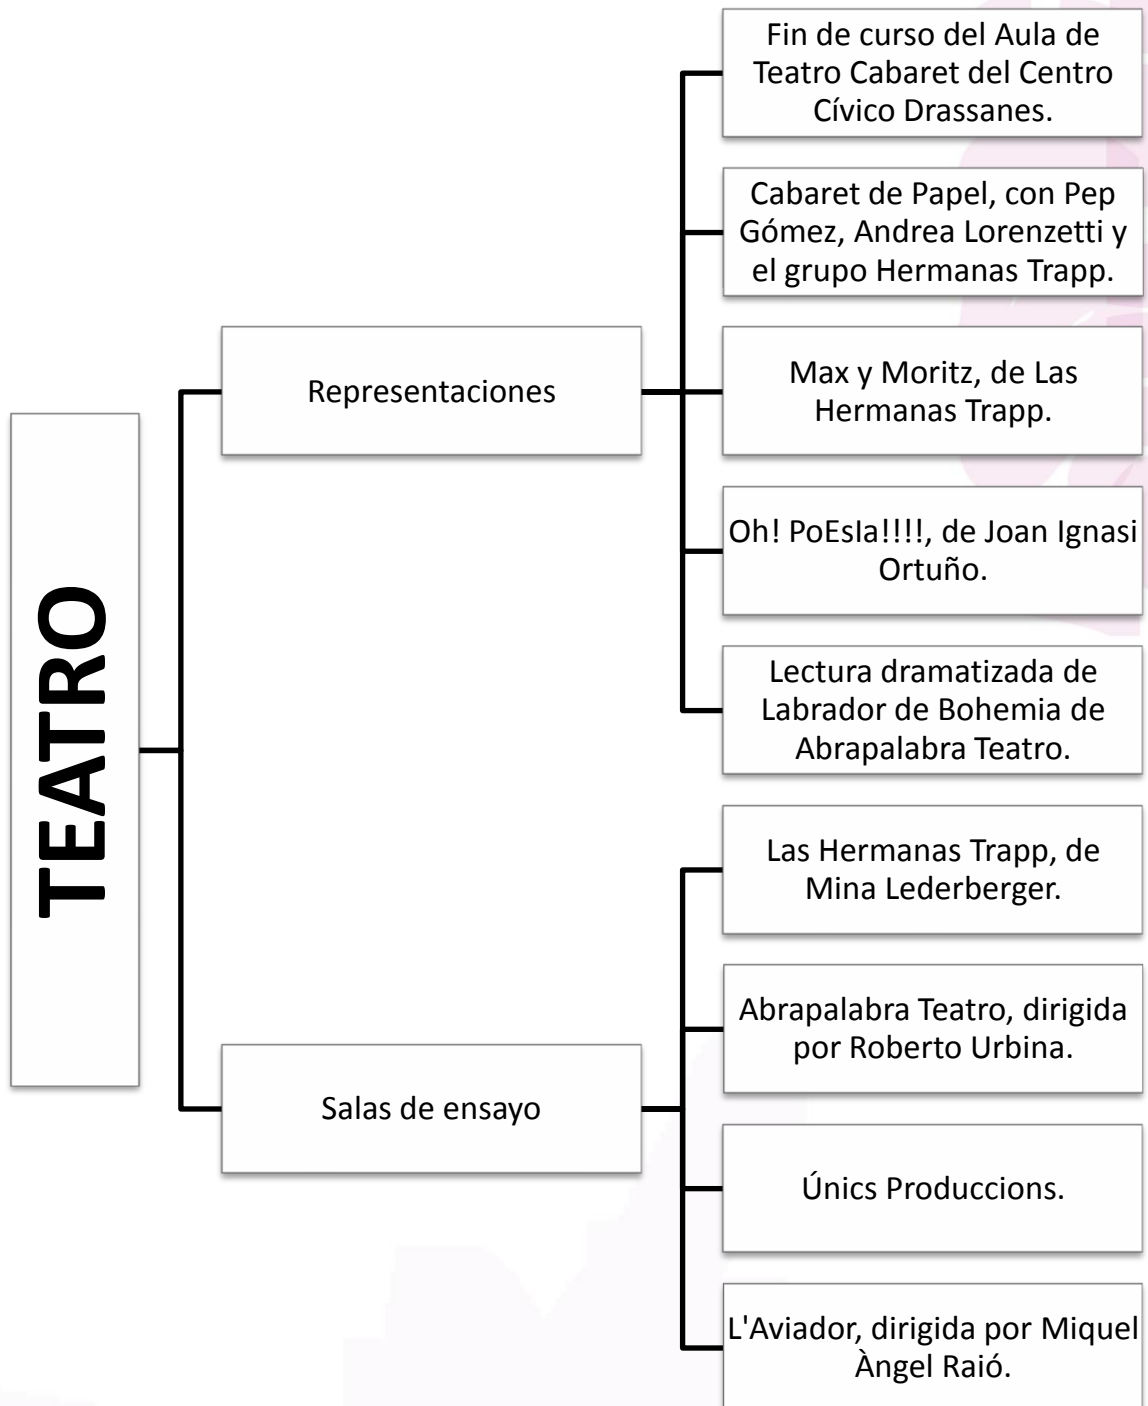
TEATRO

Representaciones

Fin de curso del Aula de Teatro Cabaret del Centro Cívico Drassanes.

Cabaret de Papel, con Pep Gómez, Andrea Lorenzetti y el grupo Hermanas Trapp.

Max y Moritz, de Las Hermanas Trapp.

Oh! PoEsIa!!!!, de Joan Ignasi Ortuño.

Lectura dramatizada de Labrador de Bohemia de Abrapalabra Teatro.

Salas de ensayo

Las Hermanas Trapp, de Mina Lederberger.

Abrapalabra Teatro, dirigida por Roberto Urbina.

Únics Produccions.

L'Aviador, dirigida por Miquel Àngel Raió.